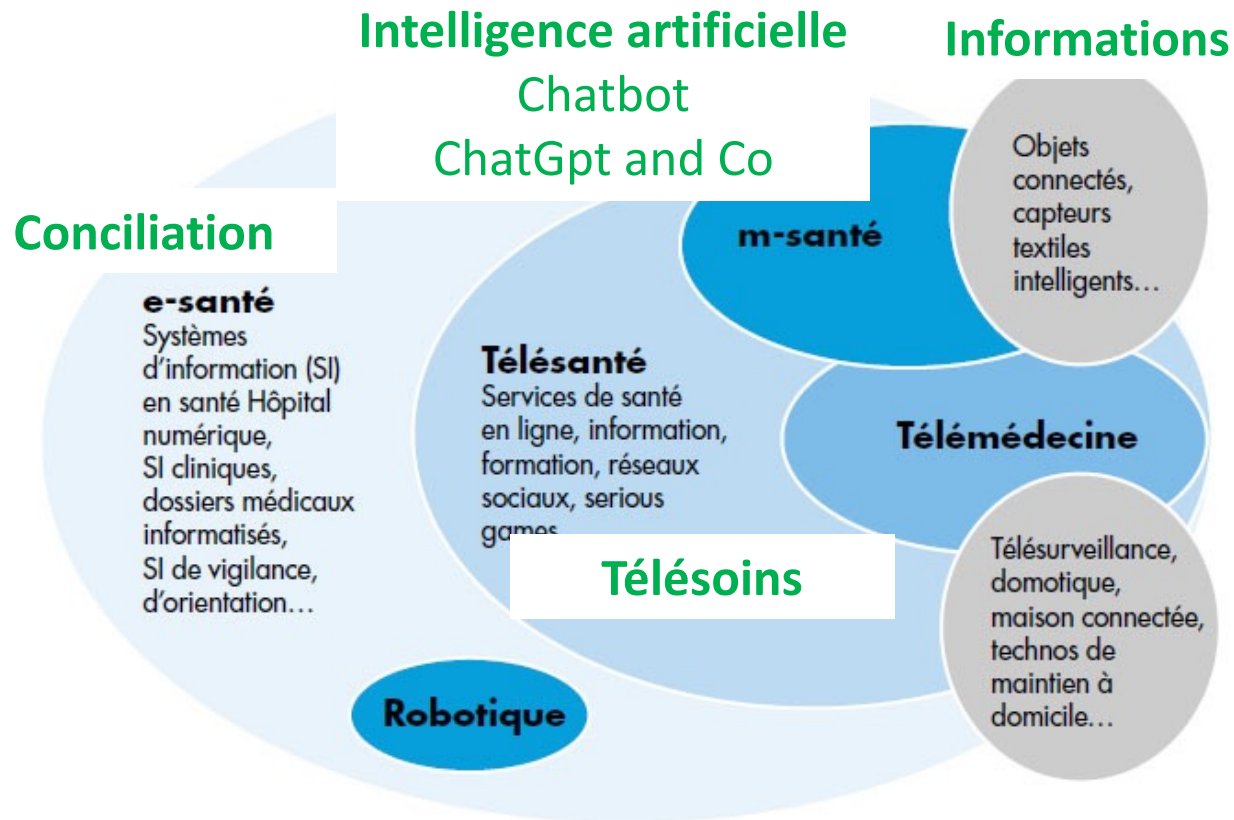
Intelligence artificielle
Chatbot
ChatGpt and Co

Informations

Conciliation

Objets connectés, capteurs textiles intelligents…

m-santé

e-santé
Systèmes d'information (SI) en santé Hôpital numérique, SI cliniques, dossiers médicaux informatisés, SI de vigilance, d'orientation…

Télésanté
Services de santé en ligne, information, formation, réseaux sociaux, serious games

Télémédecine

Télésoins

Télésurveillance, domotique, maison connectée, technos de maintien à domicile…

Robotique